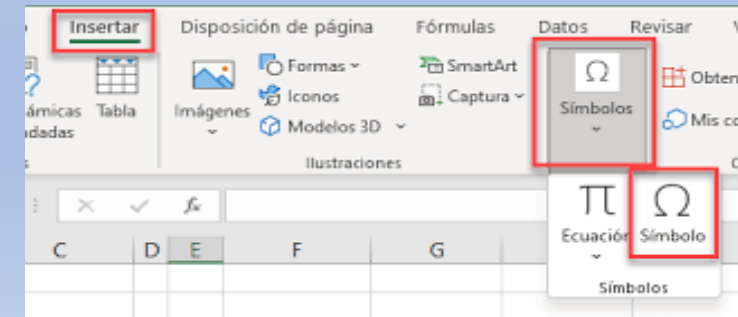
Insertar Disposición de página Fórmulas Datos Revisar V

ámicas adadas Tabla Imágenes Formas Iconos Modelos 3D SmartArt Captura Ilustraciones Símbolos Obten Mis co

$\Omega$

$f_x$

C D E F G

$\pi$ Ecuación $\Omega$ Símbolo

Símbolos